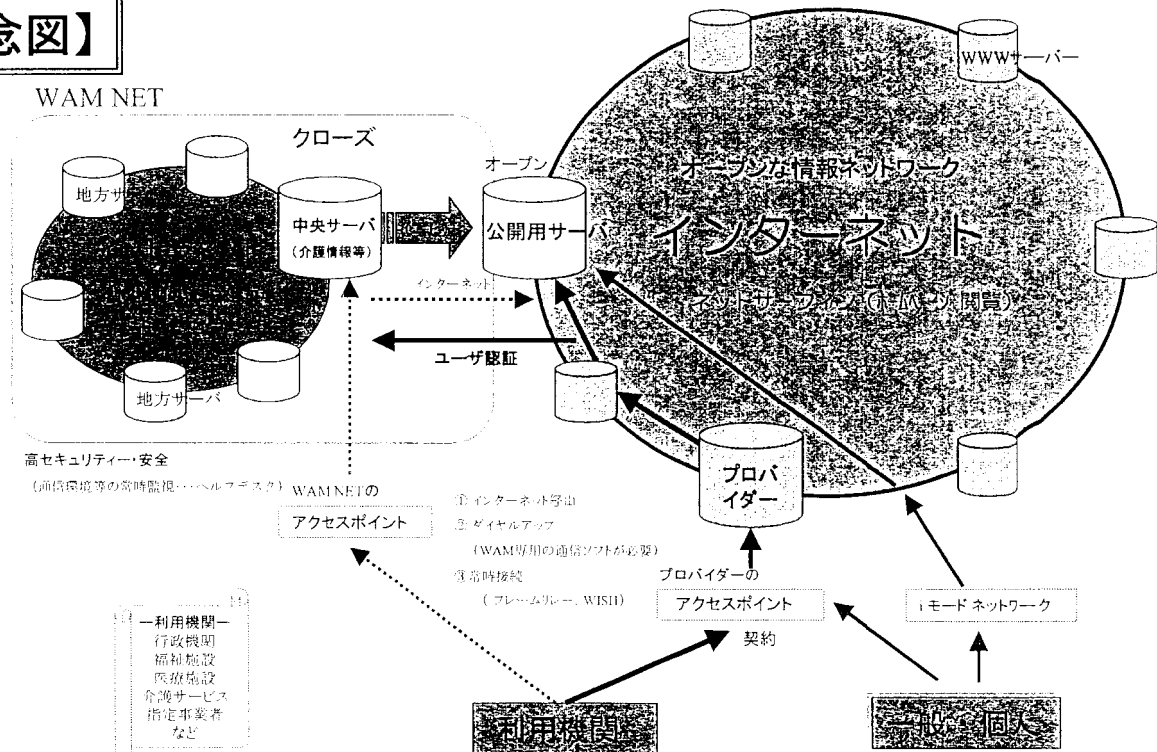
念図】

WAM NET

クローズ

地方サ

中央サーバ
(介護情報等)

地方サーバ

オープン

公開用サーバ

WWWサーバー

オープンな情報ネットワーク

インターネット

ネットサーフィン(ホームページ閲覧)

インターネット

ユーザ認証

高セキュリティー・安全
(通信環境等の常時監視・・・ヘルプデスク)

WAM NETの
アクセスポイント

① インターネット経由
② ダイヤルアップ
(WAM専用の通信ソフトが必要)
③ 常時接続
(フレームリレー、WISH)

プロバイダー

プロバイダーの
アクセスポイント

契約

i モード ネットワーク

—利用機関—
行政機関
福祉施設
医療施設
介護サービス
指定事業者
など

利用機関

一般・個人